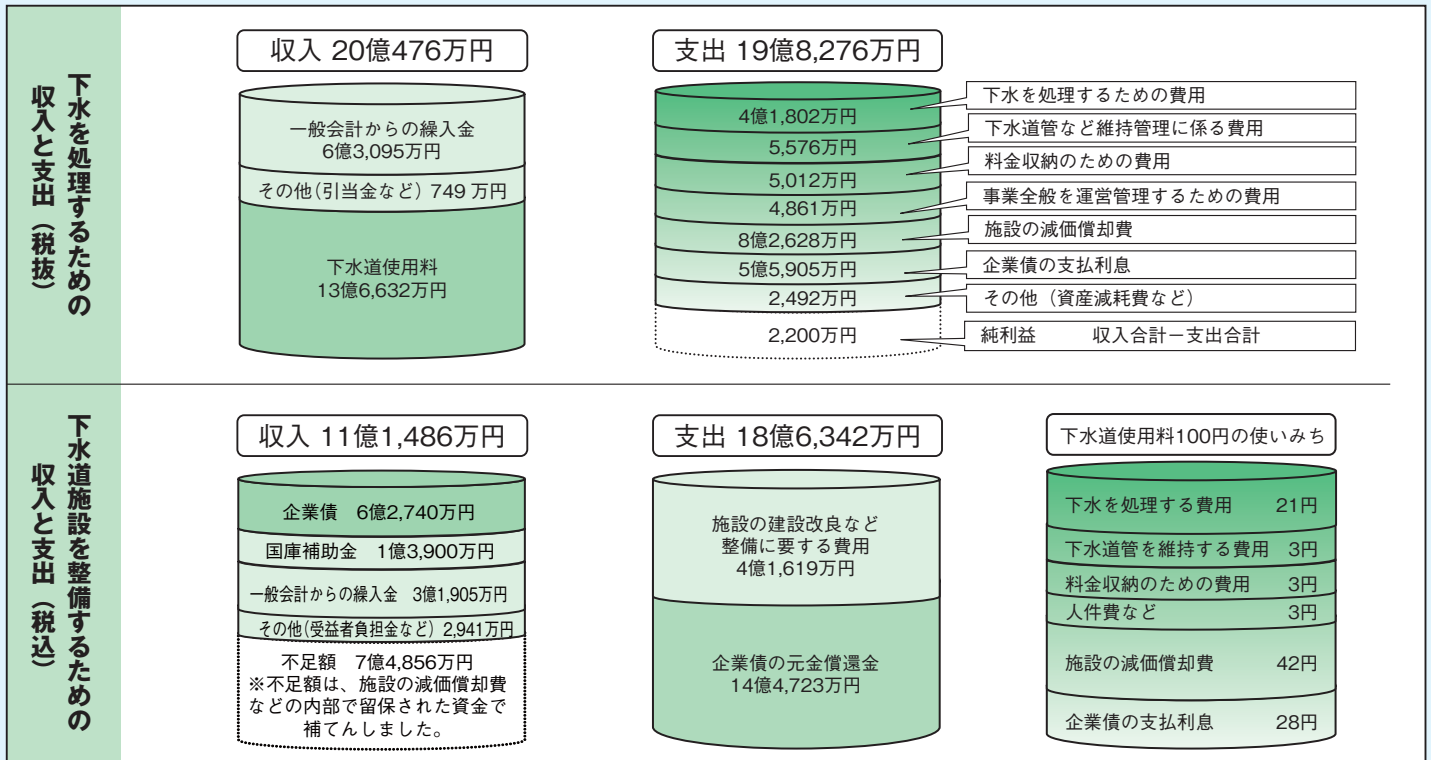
下水を処理するための収入と支出（税抜）

収入 20億476万円

一般会計からの繰入金
6億3,095万円

その他（引当金など）749 万円

下水道使用料
13億6,632万円

支出 19億8,276万円

4億1,802万円 下水を処理するための費用

5,576万円 下水道管など維持管理に係る費用

5,012万円 料金収納のための費用

4,861万円 事業全般を運営管理するための費用

8億2,628万円 施設の減価償却費

5億5,905万円 企業債の支払利息

2,492万円 その他（資産減耗費など）

2,200万円 純利益　収入合計－支出合計

下水道施設を整備するための収入と支出（税込）

収入 11億1,486万円

企業債　6億2,740万円

国庫補助金　1億3,900万円

一般会計からの繰入金　3億1,905万円

その他（受益者負担金など）2,941万円

不足額　7億4,856万円
※不足額は、施設の減価償却費などの内部で留保された資金で補てんしました。

支出 18億6,342万円

施設の建設改良など
整備に要する費用
4億1,619万円

企業債の元金償還金
14億4,723万円

下水道使用料100円の使いみち

下水を処理する費用　21円

下水道管を維持する費用　3円

料金収納のための費用　3円

人件費など　3円

施設の減価償却費　42円

企業債の支払利息　28円